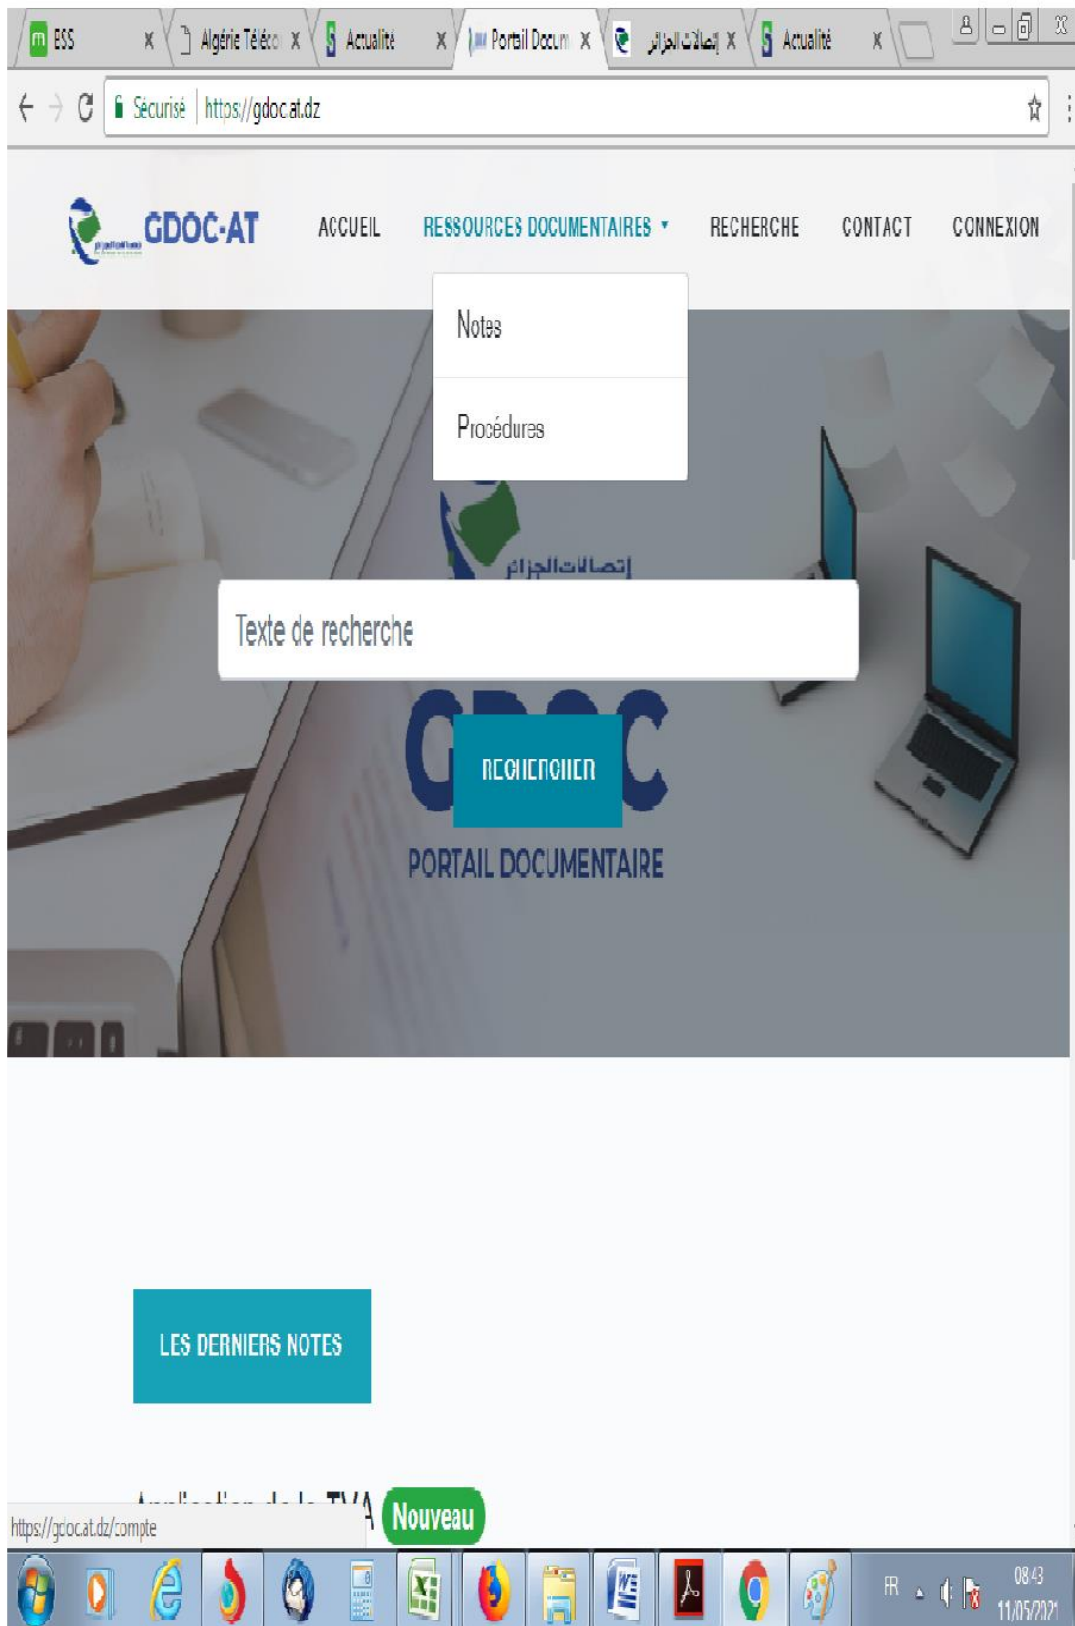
ESS x Algérie Téléco x Actualité x Portail Docum x إتصالات الجزائر x Actualité x

Sécurisé https://gdoc.at.dz

GDOC-AT ACCUEIL RESSOURCES DOCUMENTAIRES RECHERCHE CONTACT CONNEXION

Notes

Procédures

إتصالات الجزائر

Texte de recherche

RECHERCHER

GDOC

PORTAIL DOCUMENTAIRE

LES DERNIERS NOTES

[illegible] Nouveau

https://gdoc.at.dz/compte

FR 08:43 11/05/2021